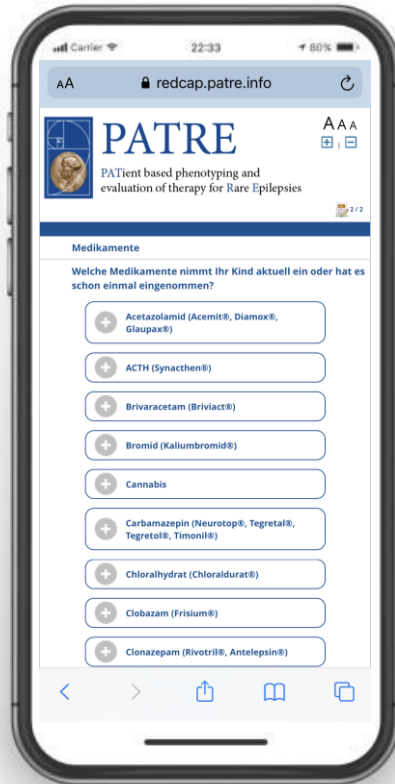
Carrier 22:33 80%

AA redcap.patre.info

PATRE

PATient based phenotyping and evaluation of therapy for Rare Epilepsies

A A A

2/2

Medikamente

Welche Medikamente nimmt Ihr Kind aktuell ein oder hat es schon einmal eingenommen?

Acetazolamid (Acemit®, Diamox®, Glaupax®)

ACTH (Synacthen®)

Brivaracetam (Briviact®)

Bromid (Kaliumbromid®)

Cannabis

Carbamazepin (Neurotop®, Tegretal®, Tegretol®, Timonil®)

Chloralhydrat (Chloraldurat®)

Clobazam (Frisium®)

Clonazepam (Rivotril®, Antelepsin®)